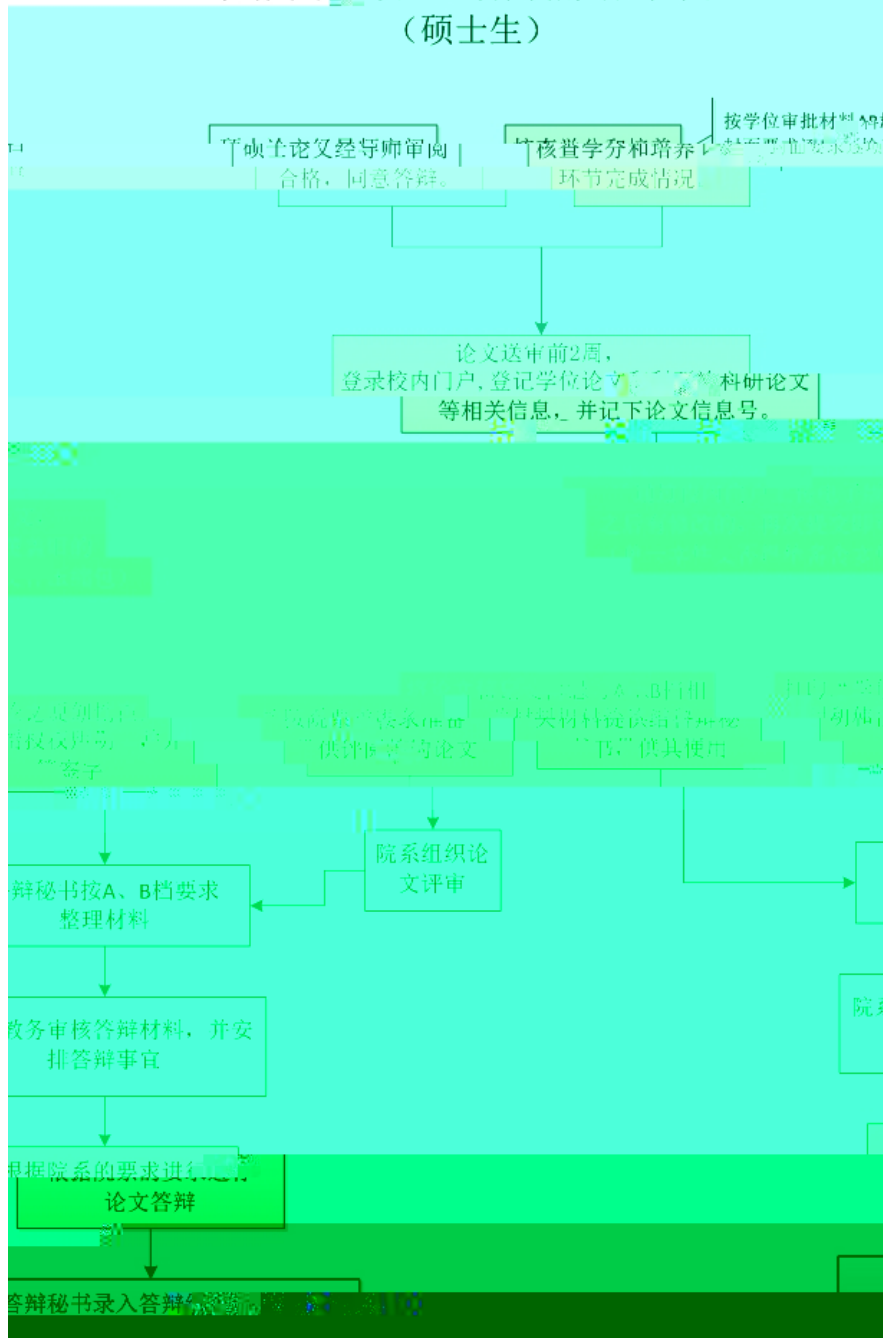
（硕士生）

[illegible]论文经导师审阅合格，同意答辩。

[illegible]核查学分和培养环节完成情况

按学位审批材料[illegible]

论文送审前2周，登录校内门户，登记学位论文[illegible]料研论文等相关信息，并记下论文信息号。

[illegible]

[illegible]

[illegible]

院系组织论文评审

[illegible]辩秘书按A、B档要求整理材料

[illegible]教务审核答辩材料，并安排答辩事宜

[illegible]根据院系的要求进行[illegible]论文答辩

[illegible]答辩秘书录入答辩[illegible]

院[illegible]